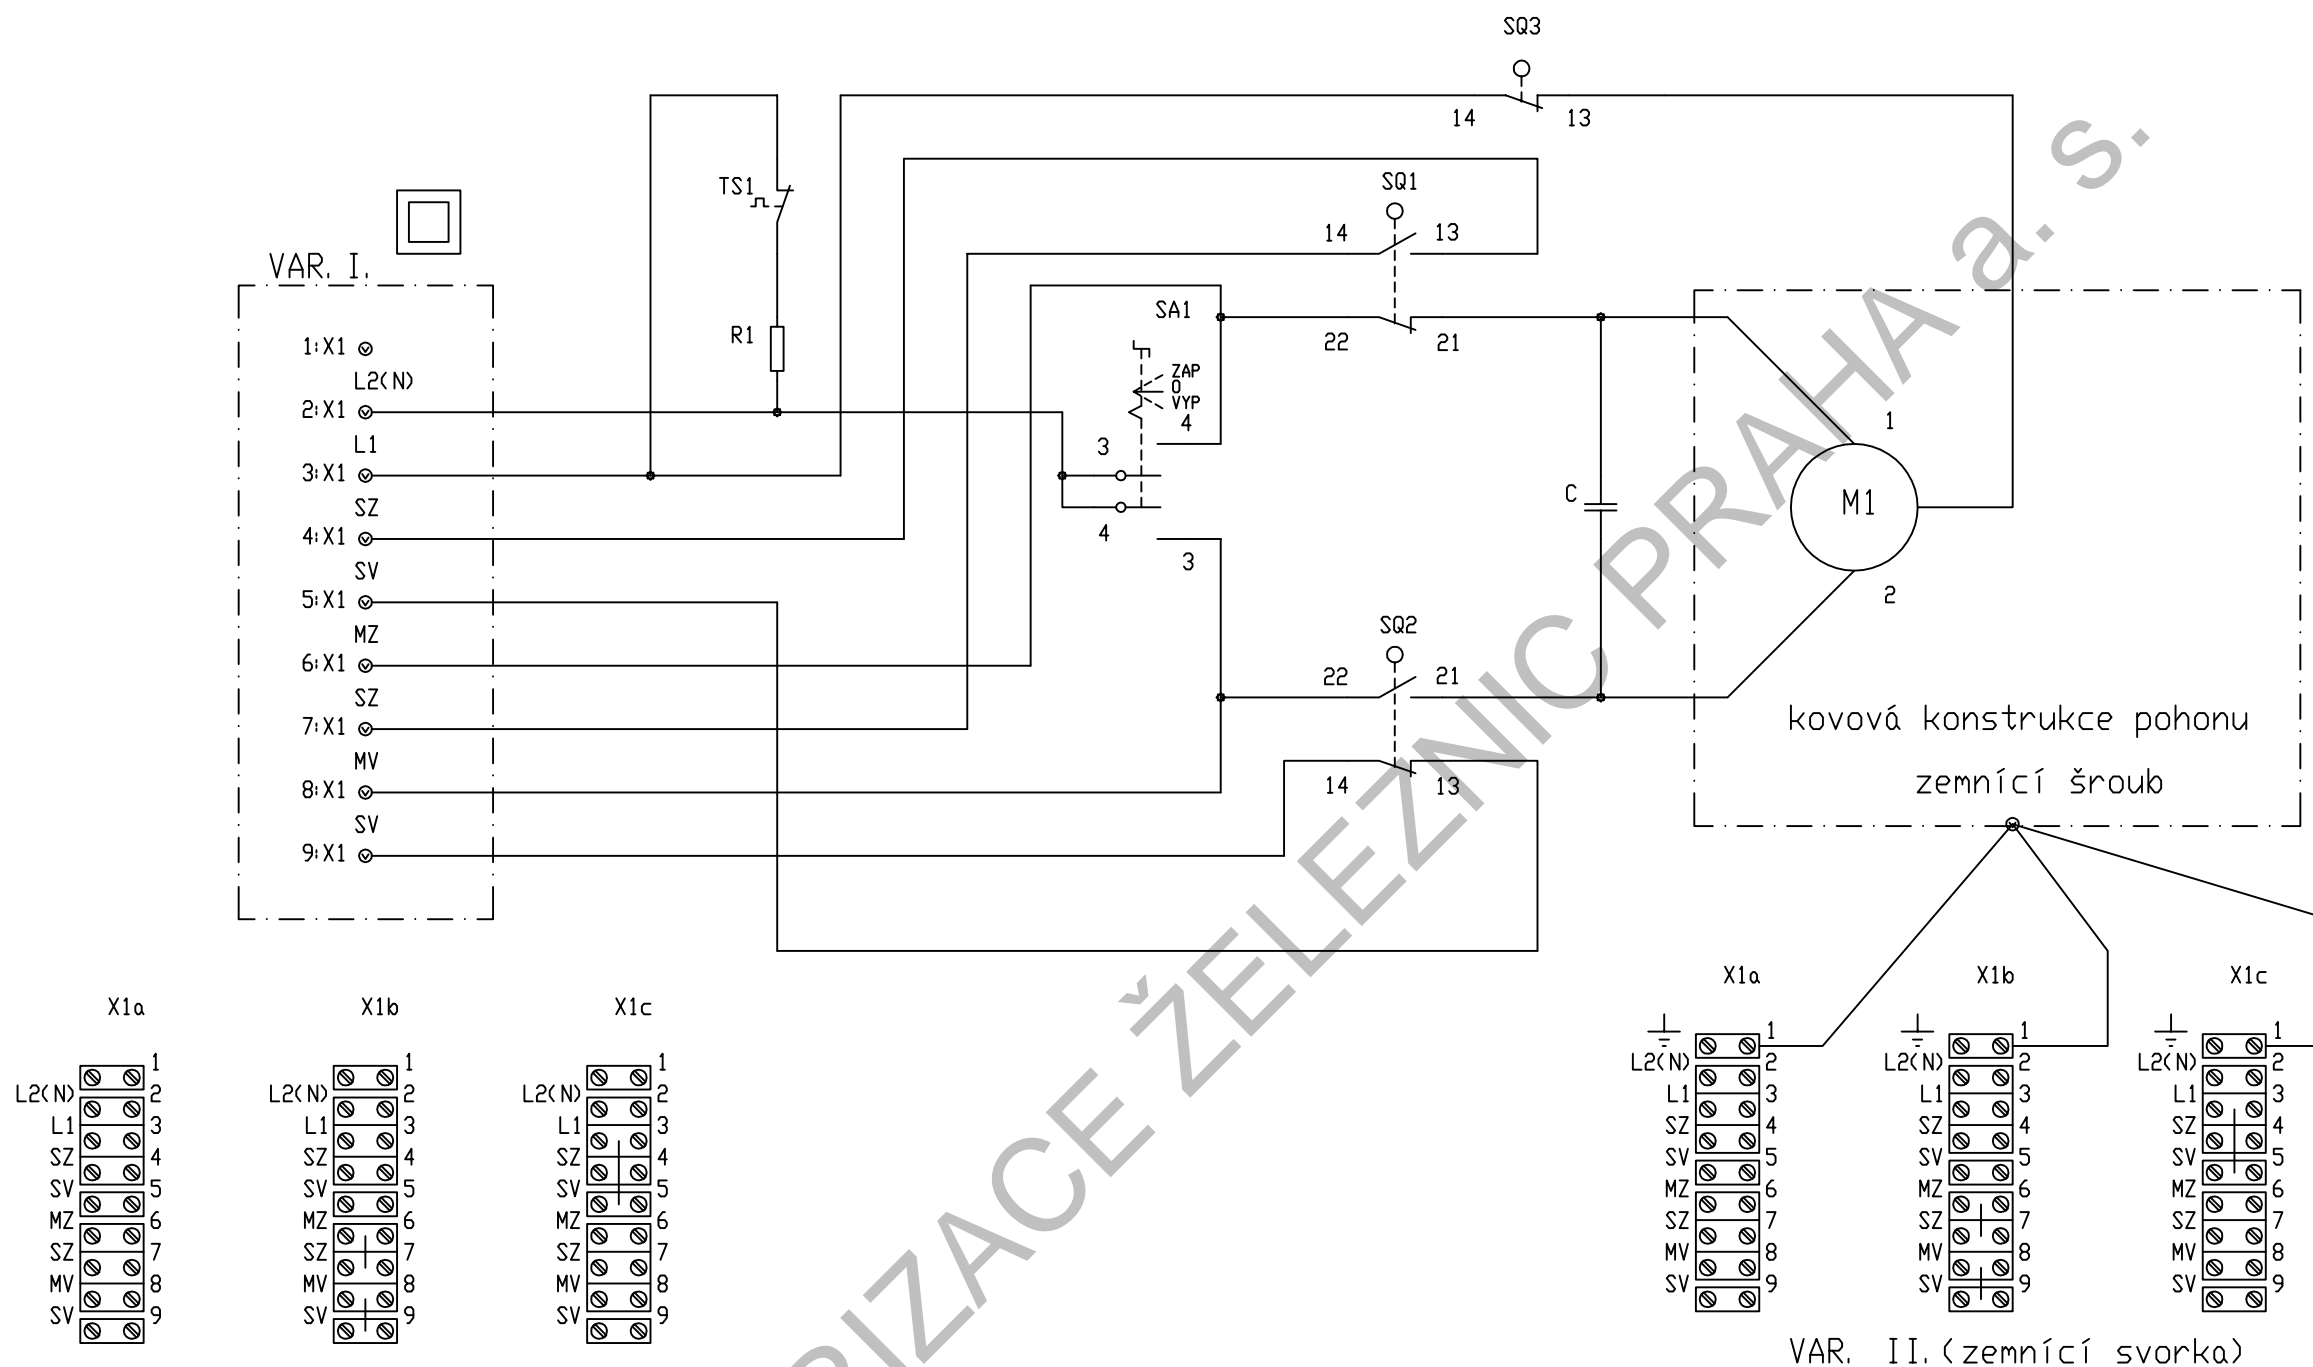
SQ3
14 13
TS1
SQ1
14 13
VAR. I.
SA1
22 21
1:X1
R1
L2(N)
ZAP
0
VYP
2:X1
4
L1
1
3
3:X1
M1
C
SZ
4:X1
4
3
2
SV
5:X1
SQ2
MZ
6:X1
22 21
SZ
7:X1
kovová konstrukce pohonu
MV
8:X1
14 13
zemnící šroub
SV
9:X1

X1a
L2(N) L1 SZ SV MZ SZ MV SV
1 2 3 4 5 6 7 8 9

X1b
L2(N) L1 SZ SV MZ SZ MV SV
1 2 3 4 5 6 7 8 9

X1c
L2(N) L1 SZ SV MZ SZ MV SV
1 2 3 4 5 6 7 8 9

X1a
L2(N) L1 SZ SV MZ SZ MV SV
1 2 3 4 5 6 7 8 9

X1b
L2(N) L1 SZ SV MZ SZ MV SV
1 2 3 4 5 6 7 8 9

X1c
L2(N) L1 SZ SV MZ SZ MV SV
1 2 3 4 5 6 7 8 9

VAR. II.(zemnící svorka)

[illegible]RIZACE ŽELEZNIC PRAHA a. s.